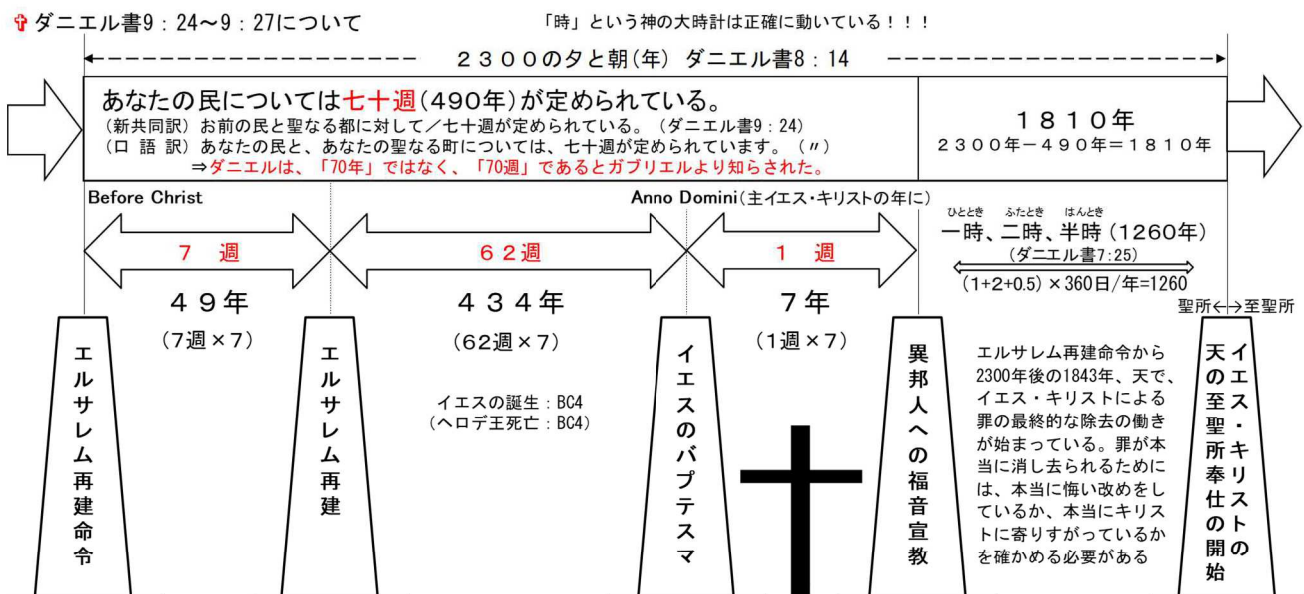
✞ダニエル書9：24～9：27について

「時」という神の大時計は正確に動いている！！！

２３００の夕と朝（年）ダニエル書8：14

あなたの民については七十週（490年）が定められている。
（新共同訳）お前の民と聖なる都に対して／七十週が定められている。（ダニエル書9：24）
（口 語 訳）あなたの民と、あなたの聖なる町については、七十週が定められています。（〃）
⇒ダニエルは、「70年」ではなく、「70週」であるとガブリエルより知らされた。

１８１０年
２３００年－４９０年＝１８１０年

Before Christ

Anno Domini（主イエス・キリストの年に）

ひととき ふたとき はんとき
一時、二時、半時（1260年）
（ダニエル書7:25）
（1+2+0.5）×360日/年=1260

７ 週

４９年

（7週×７）

６２週

４３４年

（62週×７）

１ 週

７年

（1週×７）

聖所←→至聖所

エルサレム再建命令

エルサレム再建

イエスの誕生：BC4
（ヘロデ王死亡：BC4）

イエスのバプテスマ

異邦人への福音宣教

エルサレム再建命令から2300年後の1843年、天で、イエス・キリストによる罪の最終的な除去の働きが始まっている。罪が本当に消し去られるためには、本当に悔い改めをしているか、本当にキリストに寄りすがっているかを確かめる必要がある

イエス・キリストの天の至聖所奉仕の開始